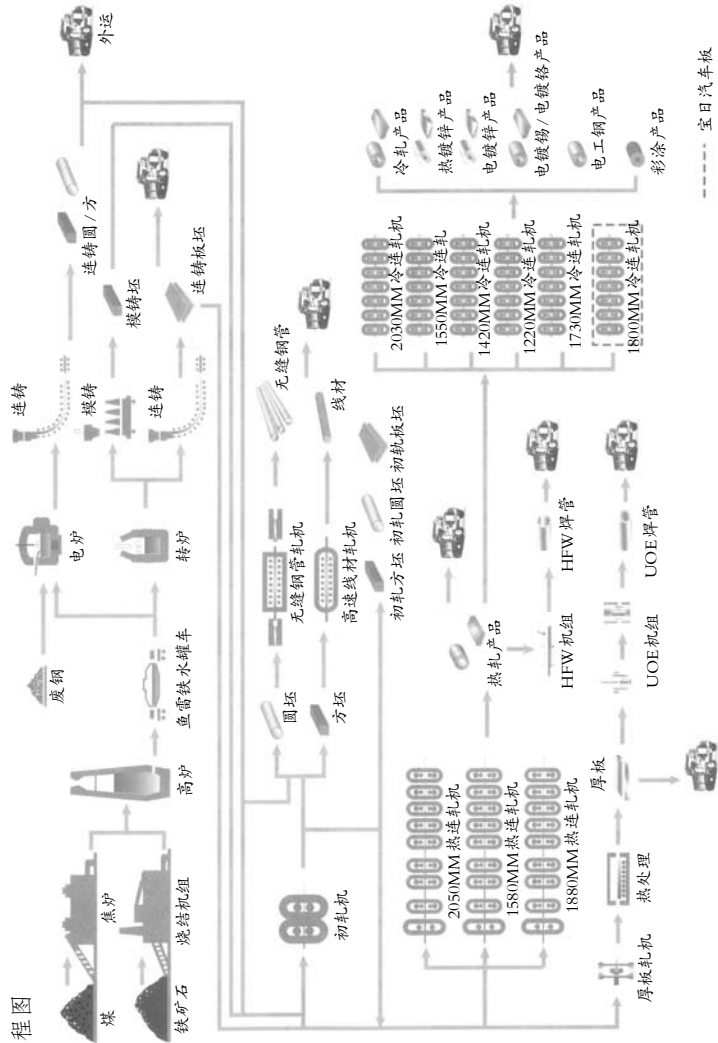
程图

煤
焦炉
铁矿石
烧结机组
高炉
废钢
鱼雷铁水罐车
电炉
转炉
连铸
模铸
连铸
连铸圆/方
模铸坯
连铸板坯
外运

初轧机
圆坯
方坯
无缝钢管轧机
高速线材轧机
无缝钢管
线材
初轧方坯 初轧圆坯 初轧板坯

2050MM热连轧机
1580MM热连轧机
1880MM热连轧机
热轧产品
HFW机组
HFW焊管
厚板轧机
热处理
厚板
UOE机组
UOE焊管

2030MM冷连轧
1550MM冷连轧
1420MM冷连轧机
1220MM冷连轧机
1730MM冷连轧机
1800MM冷连轧机
冷轧产品
热镀锌产品
电镀锌产品
电镀锡/电镀铬产品
电工钢产品
彩涂产品

宝日汽车板